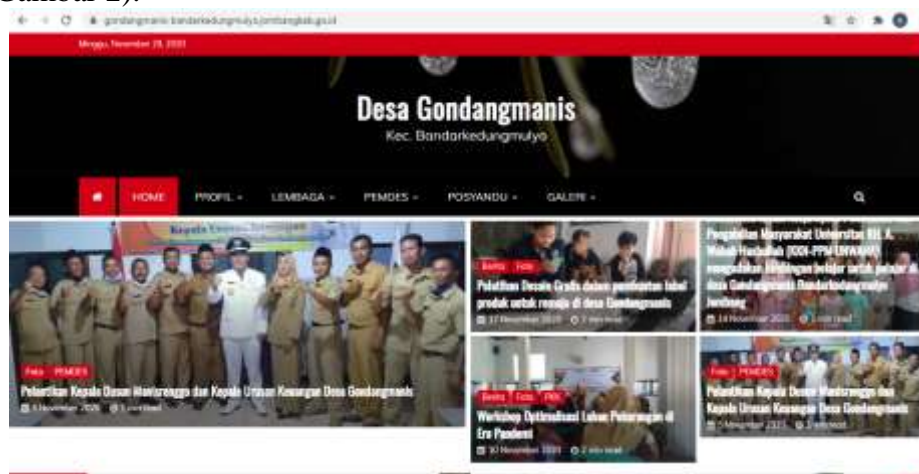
Gambar 2).

gondangmanis-bandarkedungmulyo.jombangkab.go.id

Minggu, November 29, 2020

Desa Gondangmanis

Kec. Bandarkedungmulyo

HOME PROFIL LEMBAGA PEMDES POSYANDU GALERI

Foto PEMDES

Pelantikan Kepala Dusun Manisrenggo dan Kepala Urusan Keuangan Desa Gondangmanis

5 November 2020 1 min read

Berita Foto

Pelatihan Desain Grafis dalam pembuatan label produk untuk remaja di desa Gondangmanis

17 November 2020 2 min read

Pengabdian Masyarakat Universitas KH. A. Wahab Hasbullah (KKN-PPM UNWAHA) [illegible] belajar untuk pelajar di desa Gondangmanis Bandarkedungmulyo Jombang

14 November 2020 1 min read

Berita Foto PKK

Workshop Optimalisasi Lahan Pekarangan di Era Pandemi

10 November 2020 2 min read

Foto PEMDES

Pelantikan Kepala Dusun Manisrenggo dan Kepala Urusan Keuangan Desa Gondangmanis

5 November 2020 1 min read